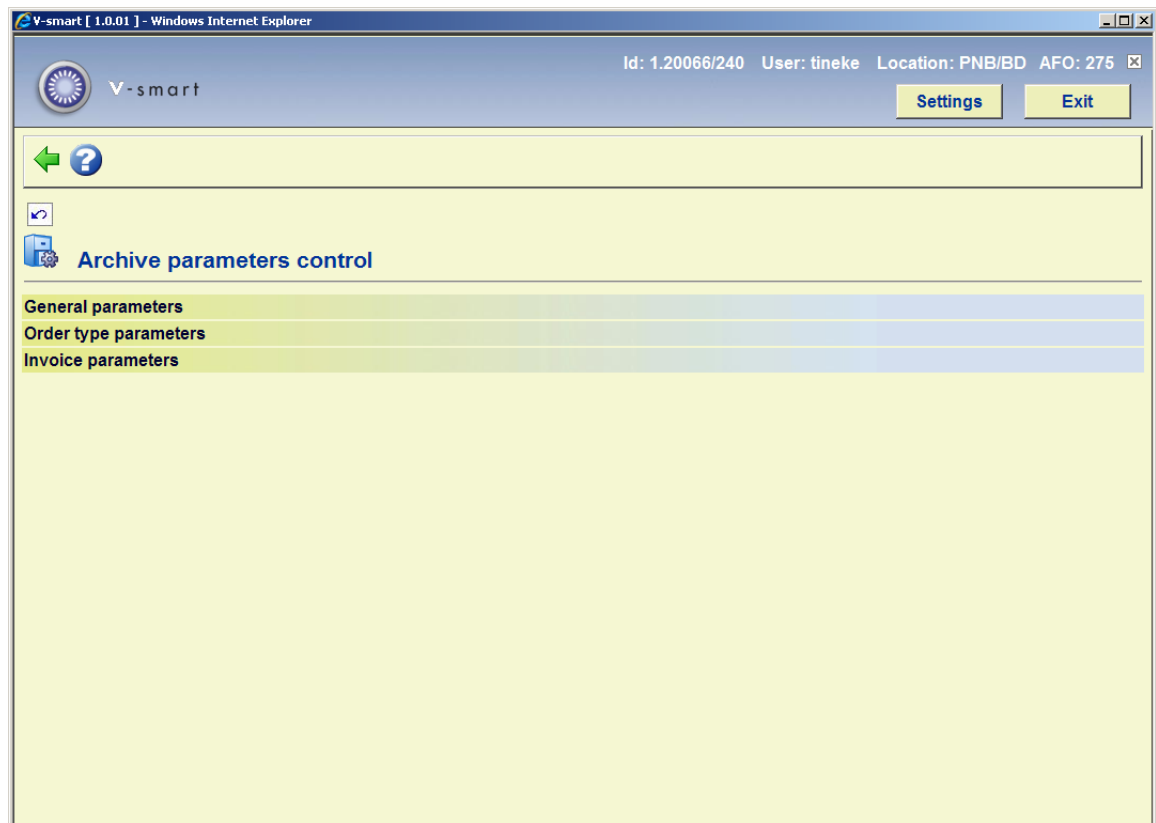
V-smart [ 1.0.01 ] - Windows Internet Explorer

V-smart

Id: 1.20066/240 User: tineke Location: PNB/BD AFO: 275

Settings

Exit

Archive parameters control

General parameters

Order type parameters

Invoice parameters